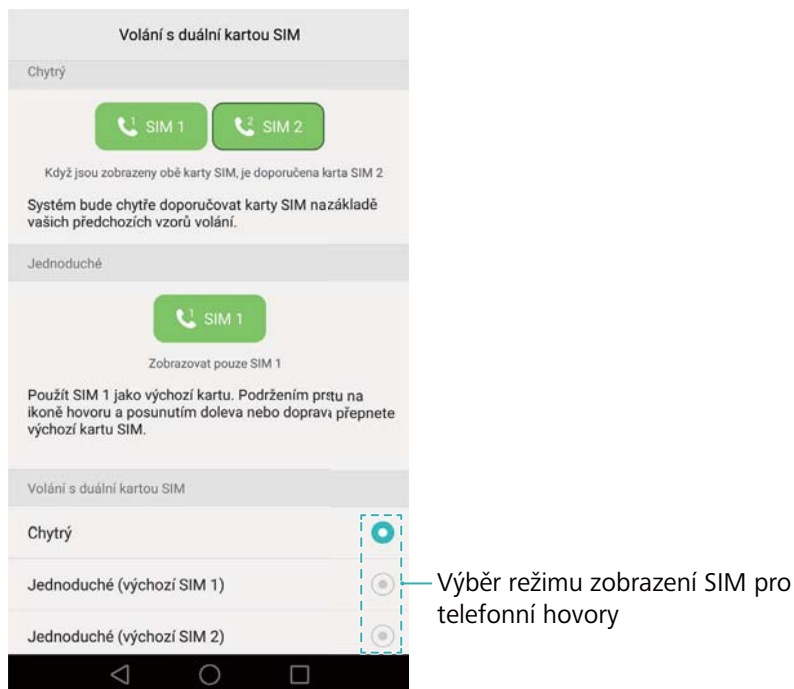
Volání s duální kartou SIM

Chytrý

SIM 1

SIM 2

Když jsou zobrazeny obě karty SIM, je doporučena karta SIM 2

Systém bude chytře doporučovat karty SIM nazákladě vašich předchozích vzorů volání.

Jednoduché

SIM 1

Zobrazovat pouze SIM 1

Použít SIM 1 jako výchozí kartu. Podržením prstu na ikoně hovoru a posunutím doleva nebo doprava přepnete výchozí kartu SIM.

Volání s duální kartou SIM

Chytrý

Jednoduché (výchozí SIM 1)

Jednoduché (výchozí SIM 2)

Výběr režimu zobrazení SIM pro telefonní hovory